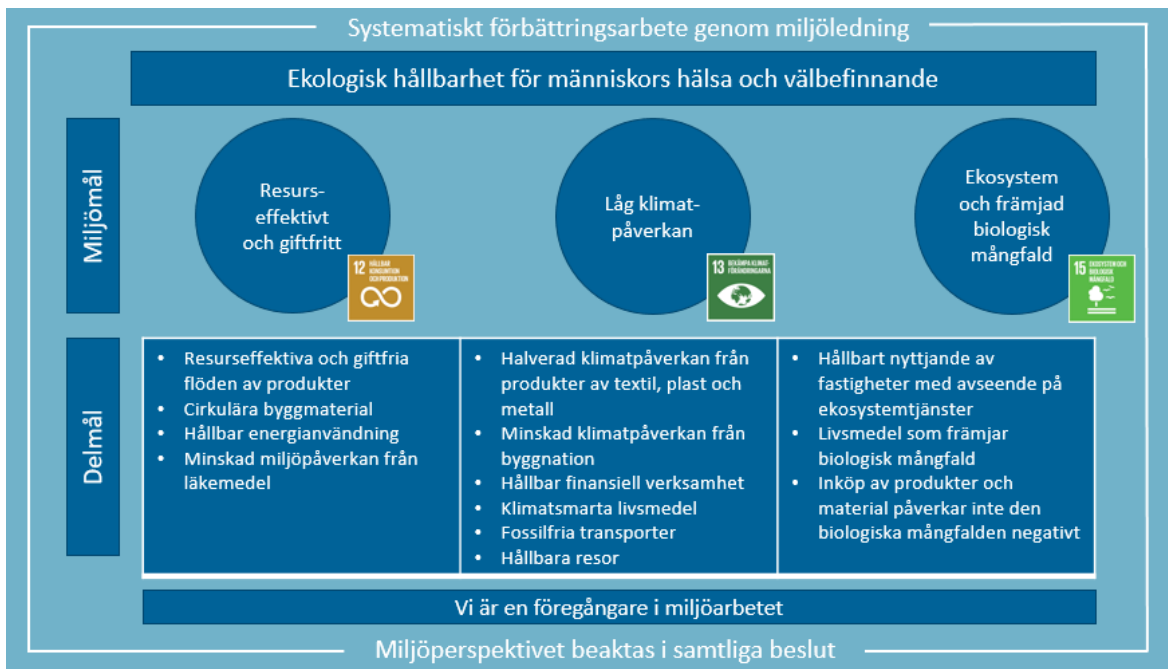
Systematiskt förbättringsarbete genom miljöledning

Ekologisk hållbarhet för människors hälsa och välbefinnande

Miljömål

Resurseffektivt och giftfritt

12 HÅLLBAR KONSUMTION OCH PRODUKTION

Låg klimatpåverkan

13 BEKÄMPA KLIMATFÖRÄNDRINGARNA

Ekosystem och främjad biologisk mångfald

15 EKOSYSTEM OCH BIOLOGISK MÅNGFALD

Delmål

- Resurseffektiva och giftfria flöden av produkter
- Cirkulära byggmaterial
- Hållbar energianvändning
- Minskad miljöpåverkan från läkemedel

- Halverad klimatpåverkan från produkter av textil, plast och metall
- Minskad klimatpåverkan från byggnation
- Hållbar finansiell verksamhet
- Klimatsmarta livsmedel
- Fossilfria transporter
- Hållbara resor

- Hållbart nyttjande av fastigheter med avseende på ekosystemtjänster
- Livsmedel som främjar biologisk mångfald
- Inköp av produkter och material påverkar inte den biologiska mångfalden negativt

Vi är en föregångare i miljöarbetet

Miljöperspektivet beaktas i samtliga beslut